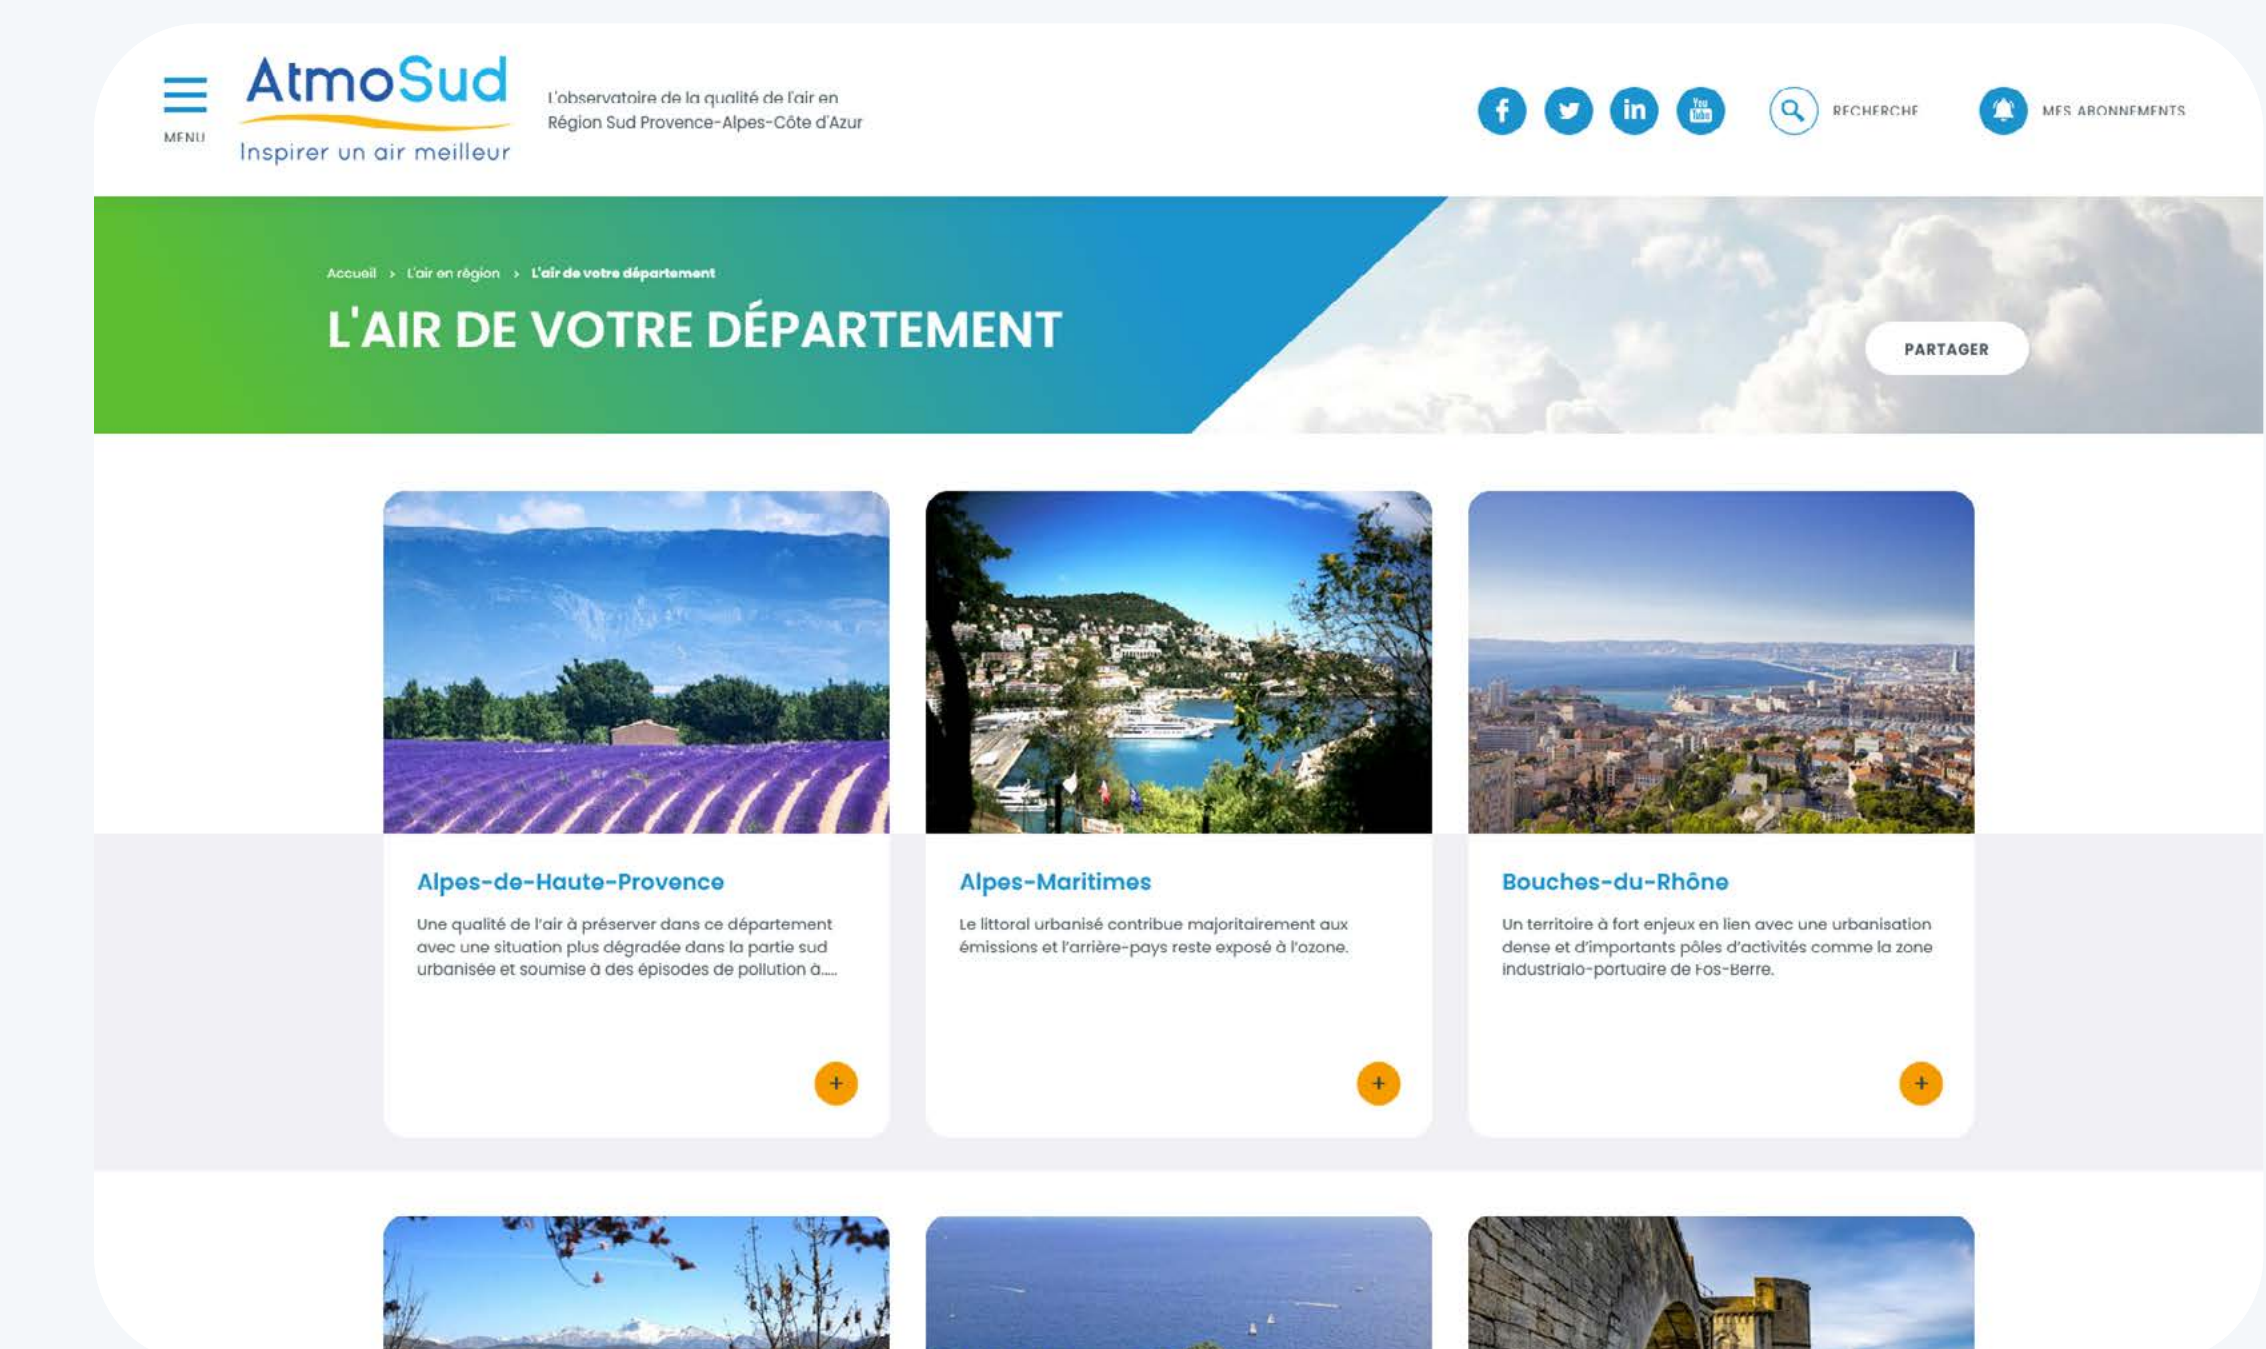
MENU

AtmoSud
Inspirer un air meilleur

L'observatoire de la qualité de l'air en Région Sud Provence-Alpes-Côte d'Azur

RECHERCHE

MES ABONNEMENTS

Accueil > L'air en région > L'air de votre département

L'AIR DE VOTRE DÉPARTEMENT

PARTAGER

Alpes-de-Haute-Provence

Une qualité de l'air à préserver dans ce département avec une situation plus dégradée dans la partie sud urbanisée et soumise à des épisodes de pollution à....

+

Alpes-Maritimes

Le littoral urbanisé contribue majoritairement aux émissions et l'arrière-pays reste exposé à l'ozone.

+

Bouches-du-Rhône

Un territoire à fort enjeux en lien avec une urbanisation dense et d'importants pôles d'activités comme la zone industrialo-portuaire de Fos-Berre.

+